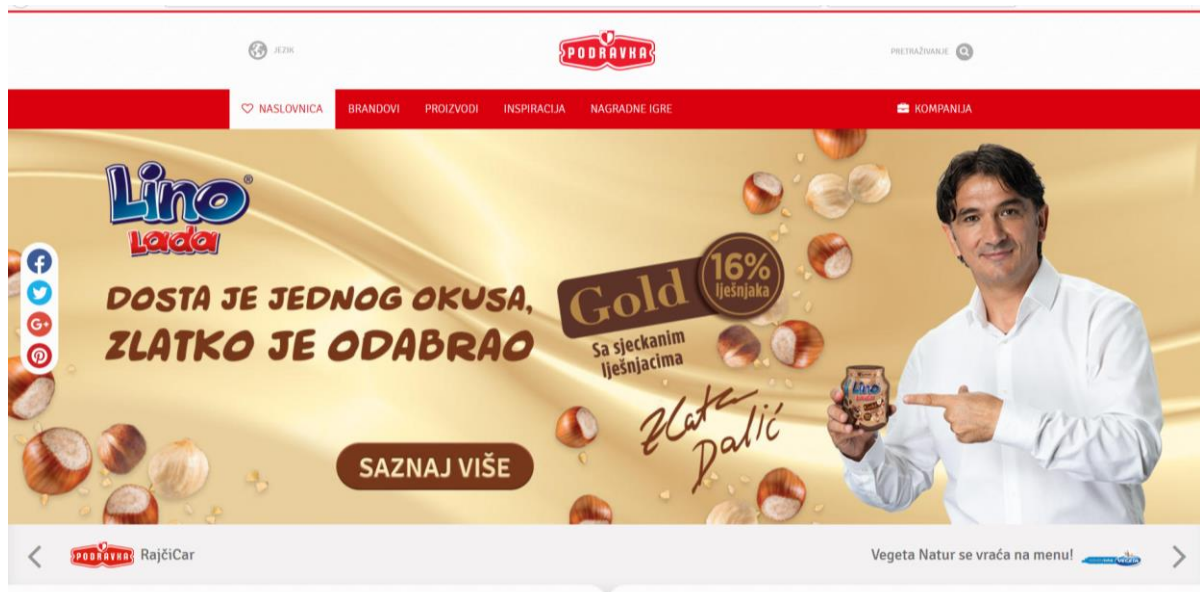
JEZIK

PODRAVKA

PRETRAŽIVANJE

NASLOVNICA BRANDOVI PROIZVODI INSPIRACIJA NAGRADNE IGRE

KOMPANIJA

Lino Lada

DOSTA JE JEDNOG OKUSA, ZLATKO JE ODABRAO

Gold 16% lješnjaka

Sa sjeckanim lješnjacima

Zlatko Dalić

SAZNAJ VIŠE

PODRAVKA RajčiCar

Vegeta Natur se vraća na menu!